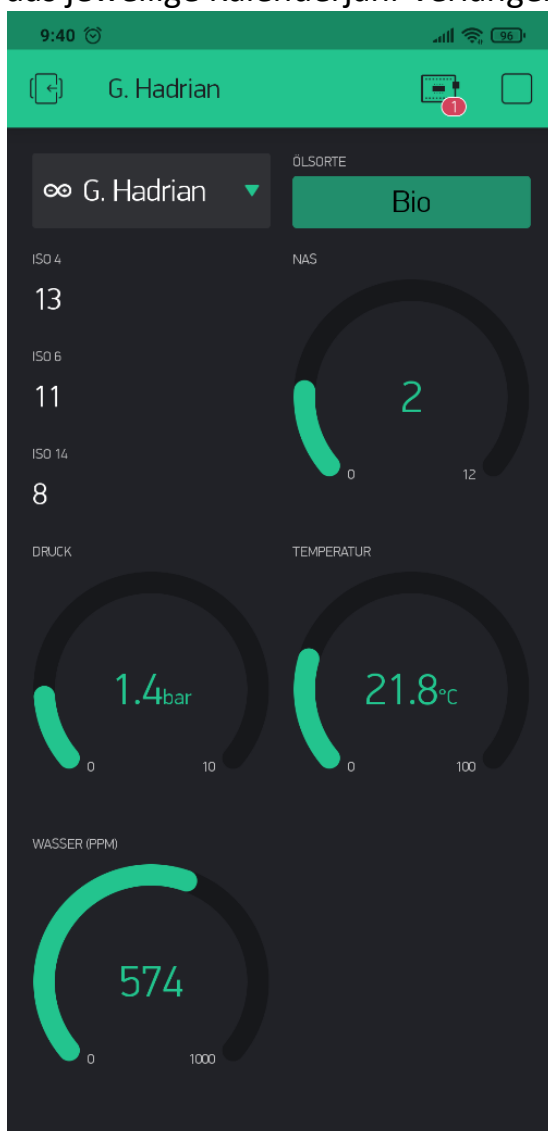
das jeweilige Kalenderjahr verlänger

9:40

96

G. Hadrian

1

G. Hadrian

ÖLSORTE

Bio

ISO 4

13

ISO 6

11

ISO 14

8

NAS

2

0

12

DRUCK

1.4bar

0

10

TEMPERATUR

21.8°C

0

100

WASSER (PPM)

574

0

1000